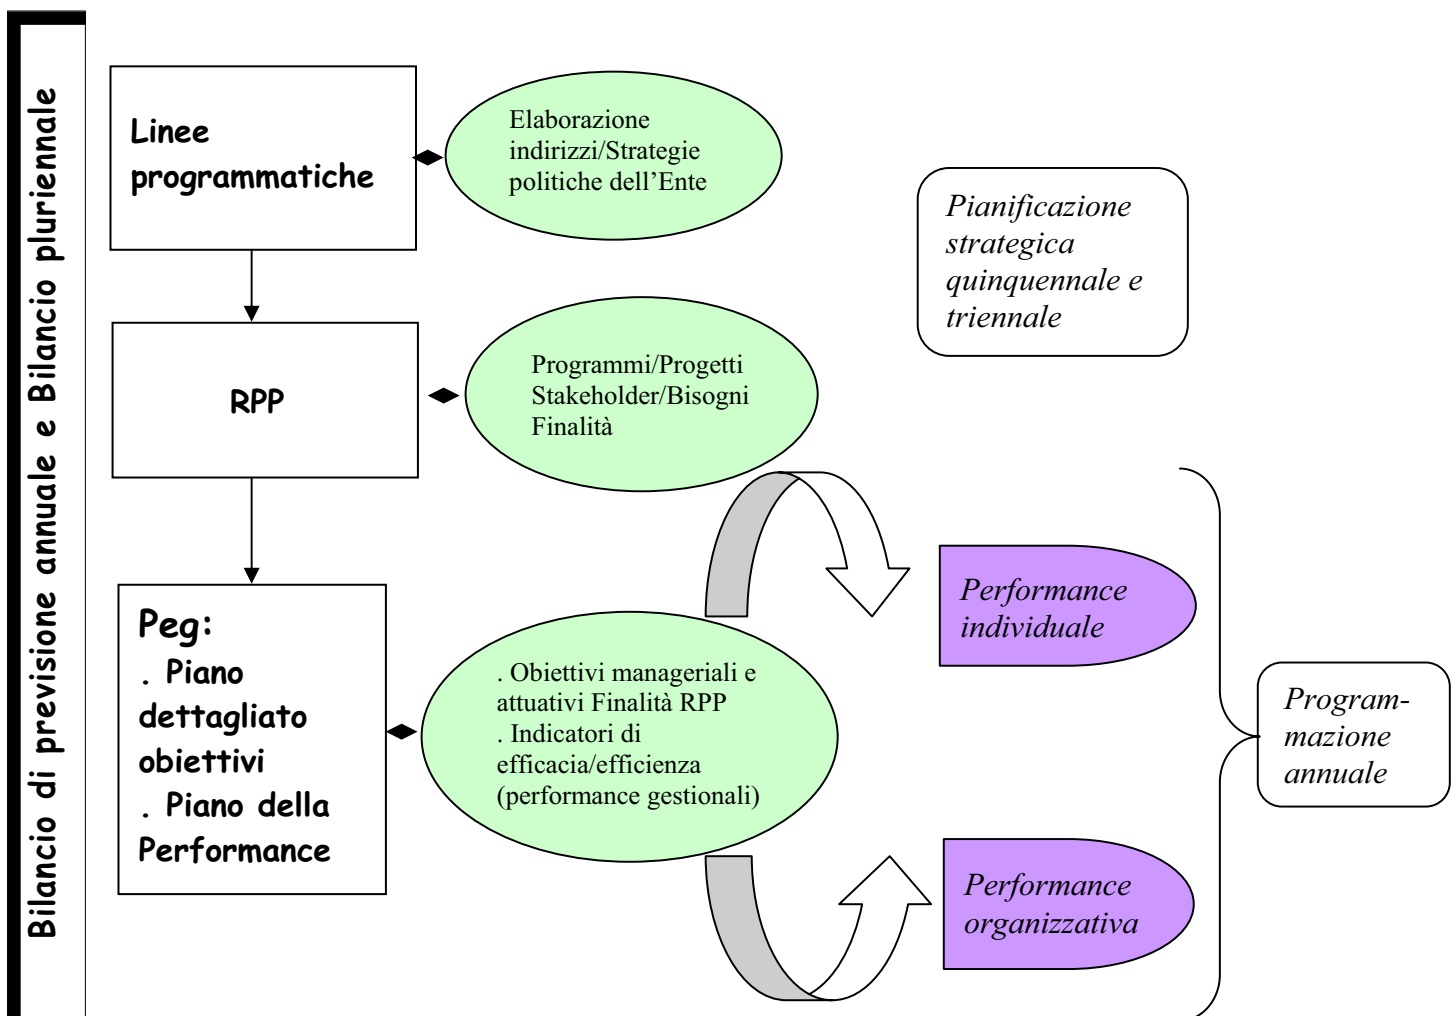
Bilancio di previsione annuale e Bilancio pluriennale

Linee programmatiche

Elaborazione indirizzi/Strategie politiche dell'Ente

Pianificazione strategica quinquennale e triennale

RPP

Programmi/Progetti Stakeholder/Bisogni Finalità

Peg:
. Piano dettagliato obiettivi
. Piano della Performance

. Obiettivi manageriali e attuativi Finalità RPP
. Indicatori di efficacia/efficienza (performance gestionali)

Performance individuale

Performance organizzativa

Programmazione annuale